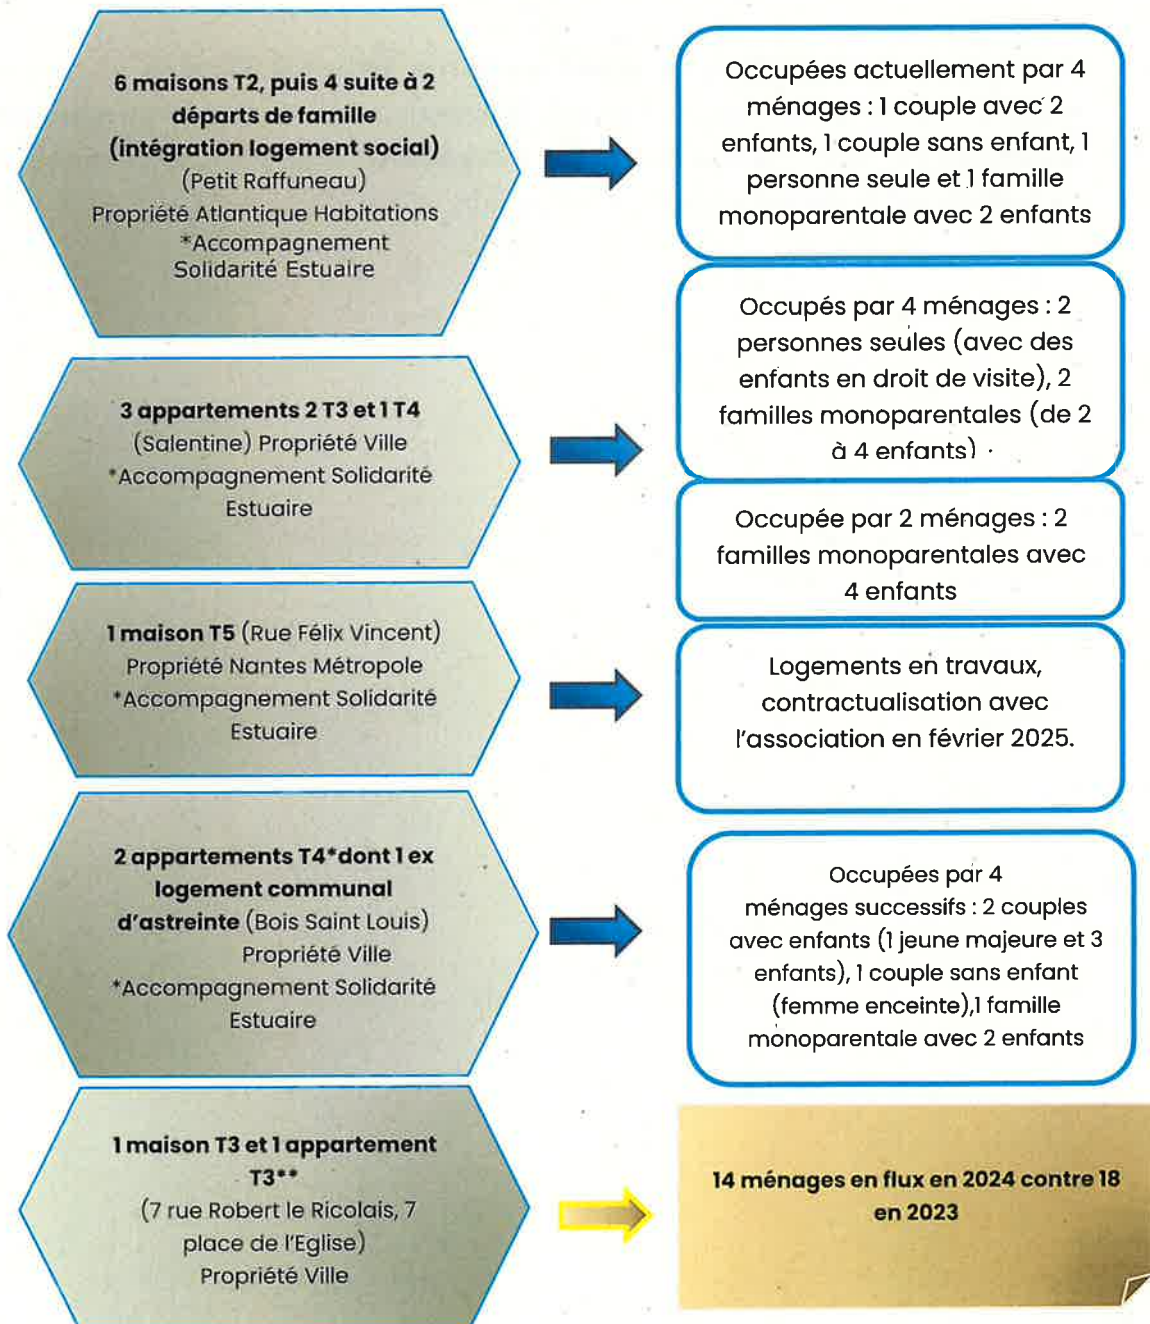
**6 maisons T2, puis 4 suite à 2 départs de famille (intégration logement social)** (Petit Raffuneau) Propriété Atlantique Habitations *Accompagnement Solidarité Estuaire

Occupées actuellement par 4 ménages : 1 couple avec 2 enfants, 1 couple sans enfant, 1 personne seule et 1 famille monoparentale avec 2 enfants

**3 appartements 2 T3 et 1 T4** (Salentine) Propriété Ville *Accompagnement Solidarité Estuaire

Occupés par 4 ménages : 2 personnes seules (avec des enfants en droit de visite), 2 familles monoparentales (de 2 à 4 enfants)

Occupée par 2 ménages : 2 familles monoparentales avec 4 enfants

**1 maison T5** (Rue Félix Vincent) Propriété Nantes Métropole *Accompagnement Solidarité Estuaire

Logements en travaux, contractualisation avec l'association en février 2025.

**2 appartements T4*dont 1 ex logement communal d'astreinte** (Bois Saint Louis) Propriété Ville *Accompagnement Solidarité Estuaire

Occupées par 4 ménages successifs : 2 couples avec enfants (1 jeune majeure et 3 enfants), 1 couple sans enfant (femme enceinte),1 famille monoparentale avec 2 enfants

**1 maison T3 et 1 appartement T3**** (7 rue Robert le Ricolais, 7 place de l'Eglise) Propriété Ville

**14 ménages en flux en 2024 contre 18 en 2023**